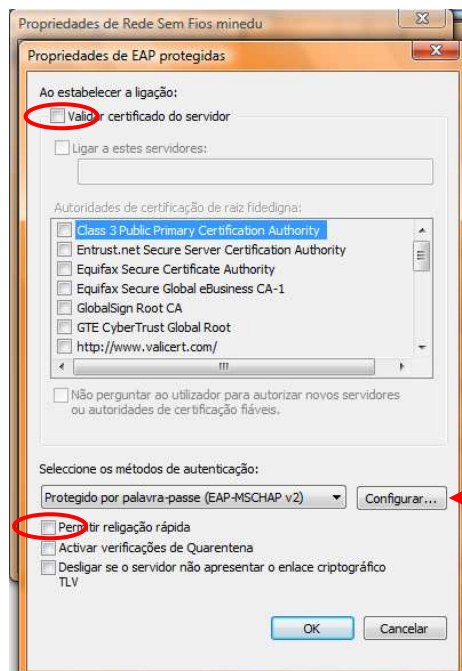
Propriedades de Rede Sem Fios minedu

Propriedades de EAP protegidas

Ao estabelecer a ligação:

Validar certificado do servidor

Ligar a estes servidores:

Autoridades de certificação de raiz fidedigna:

Class 3 Public Primary Certification Authority

Entrust.net Secure Server Certification Authority

Equifax Secure Certificate Authority

Equifax Secure Global eBusiness CA-1

GlobalSign Root CA

GTE CyberTrust Global Root

http://www.valicert.com/

Não perguntar ao utilizador para autorizar novos servidores ou autoridades de certificação fiáveis.

Seleccione os métodos de autenticação:

Protegido por palavra-passe (EAP-MSCHAP v2)

Configurar...

Permitir religação rápida

Activar verificações de Quarentena

Desligar se o servidor não apresentar o enlace criptográfico TLV

OK

Cancelar